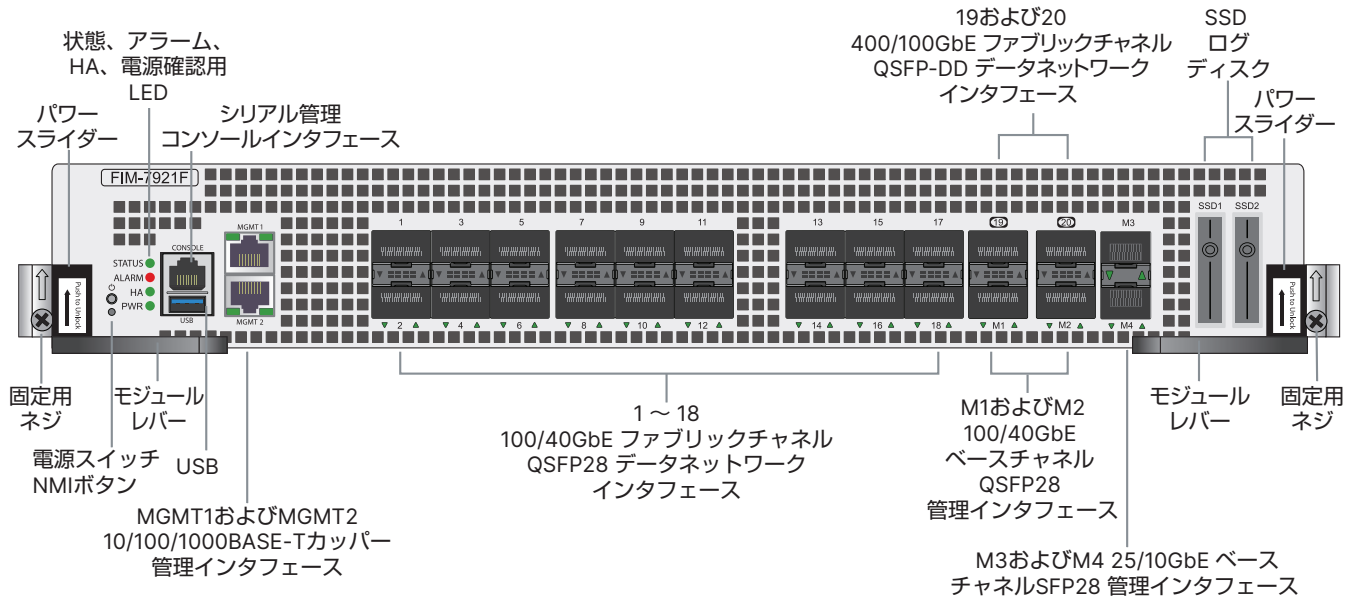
状態、アラーム、
HA、電源確認用
LED

パワー
スライダー

シリアル管理
コンソールインタフェース

19および20
400/100GbE ファブリックチャネル
QSFP-DD データネットワーク
インタフェース

SSD
ログ
ディスク

パワー
スライダー

FIM-7921F

CONSOLE

MGMT 1

MGMT 2

USB

STATUS
ALARM
HA
PWR

1 3 5 7 9 11 13 15 17 19 20 M3

2 4 6 8 10 12 14 16 18 M1 M2 M4

SSD1 SSD2

Push to Unlock

Push to Unlock

固定用
ネジ

モジュール
レバー

電源スイッチ
NMIボタン

USB

MGMT1およびMGMT2
10/100/1000BASE-Tカッパー
管理インタフェース

1 ～ 18
100/40GbE ファブリックチャネル
QSFP28 データネットワーク
インタフェース

M1およびM2
100/40GbE
ベースチャネル
QSFP28
管理インタフェース

M3およびM4 25/10GbE ベース
チャネルSFP28 管理インタフェース

モジュール
レバー

固定用
ネジ